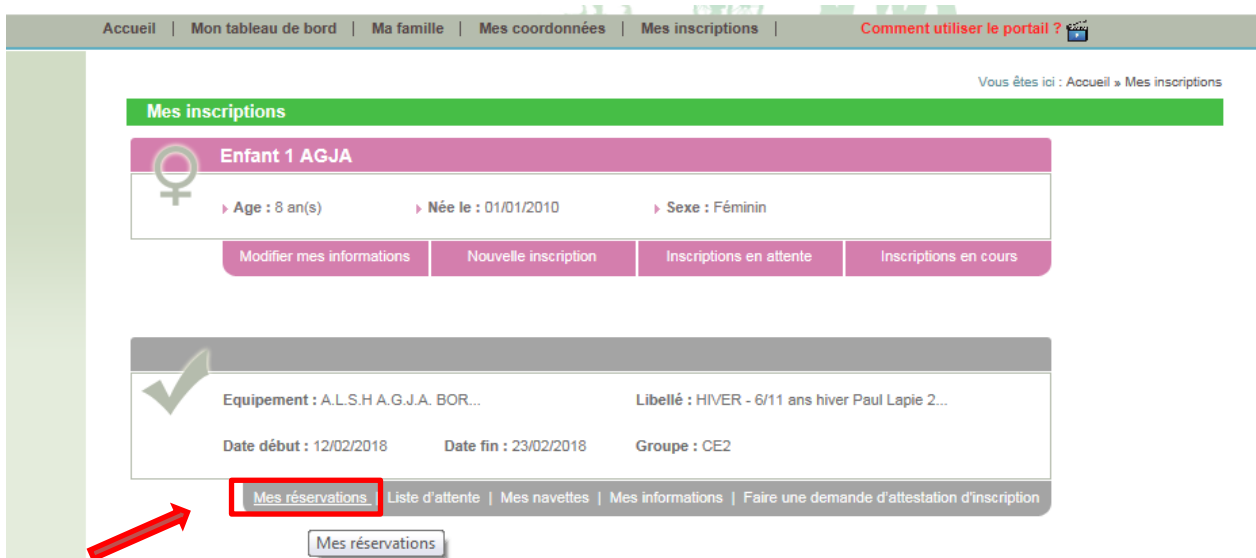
Accueil | Mon tableau de bord | Ma famille | Mes coordonnées | Mes inscriptions | Comment utiliser le portail ?

Vous êtes ici : Accueil » Mes inscriptions

Mes inscriptions

Enfant 1 AGJA

Age : 8 an(s) Née le : 01/01/2010 Sexe : Féminin

Modifier mes informations | Nouvelle inscription | Inscriptions en attente | Inscriptions en cours

Equipement : A.L.S.H A.G.J.A. BOR... Libellé : HIVER - 6/11 ans hiver Paul Lapie 2...

Date début : 12/02/2018 Date fin : 23/02/2018 Groupe : CE2

Mes réservations | Liste d'attente | Mes navettes | Mes informations | Faire une demande d'attestation d'inscription

Mes réservations